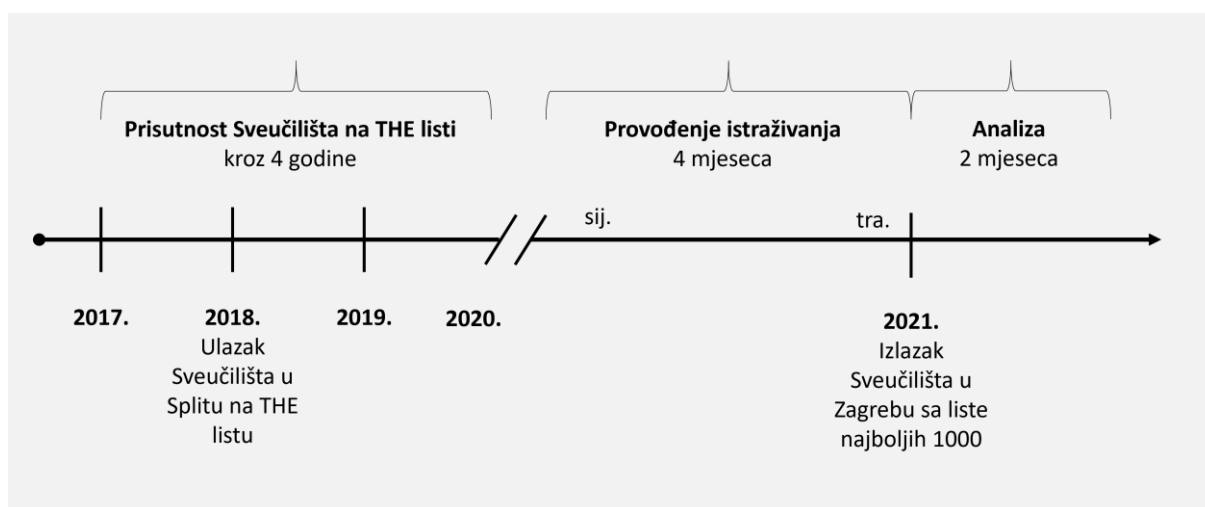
**Prisutnost Sveučilišta na THE listi**
kroz 4 godine

**Provođenje istraživanja**
4 mjeseca

**Analiza**
2 mjeseca

sij.

tra.

**2017.**

**2018.**
Ulazak Sveučilišta u Splitu na THE listu

**2019.**

**2020.**

**2021.**
Izlazak Sveučilišta u Zagrebu sa liste najboljih 1000